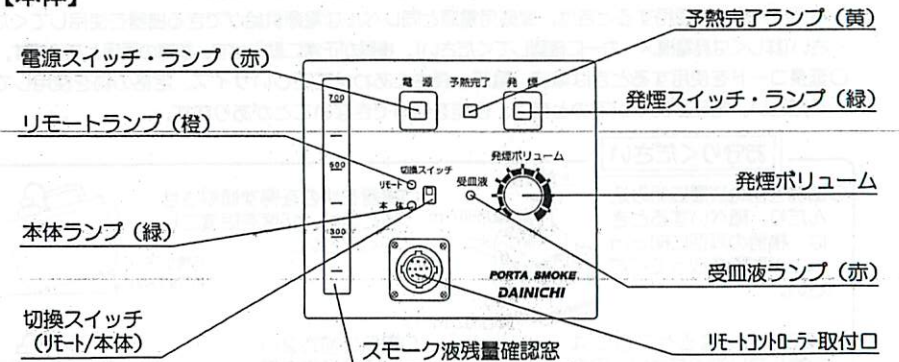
【本体】

予熱完了ランプ（黄）

電源スイッチ・ランプ（赤）

発煙スイッチ・ランプ（緑）

リモートランプ（橙）

発煙ボリューム

本体ランプ（緑）

受皿液ランプ（赤）

切換スイッチ（リモート/本体）

スモーク液残量確認窓

リモートコントローラー取付口

電源
予熱完了
発煙
700
500
300
切換スイッチ
リモート
本体
発煙ボリューム
受皿液
PORTA SMOKE
DAINICHI